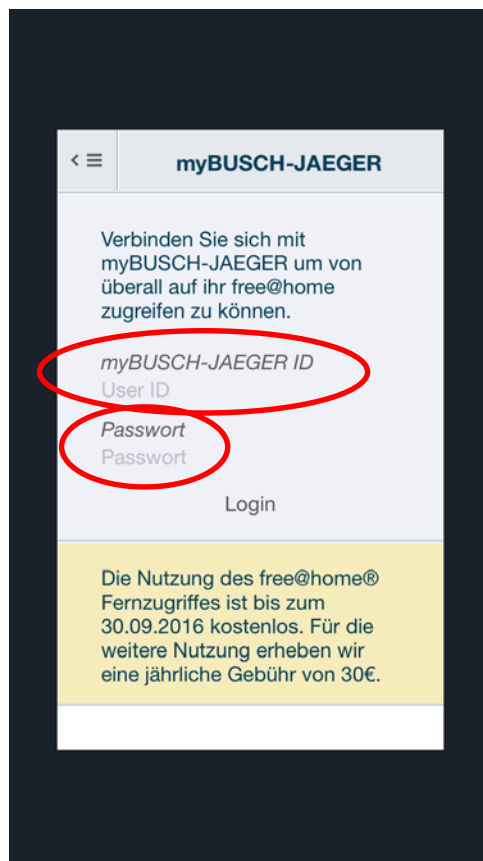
< ≡

myBUSCH-JAEGER

Verbinden Sie sich mit myBUSCH-JAEGER um von überall auf ihr free@home zugreifen zu können.

myBUSCH-JAEGER ID
User ID

Passwort
Passwort

Login

Die Nutzung des free@home® Fernzugriffes ist bis zum 30.09.2016 kostenlos. Für die weitere Nutzung erheben wir eine jährliche Gebühr von 30€.